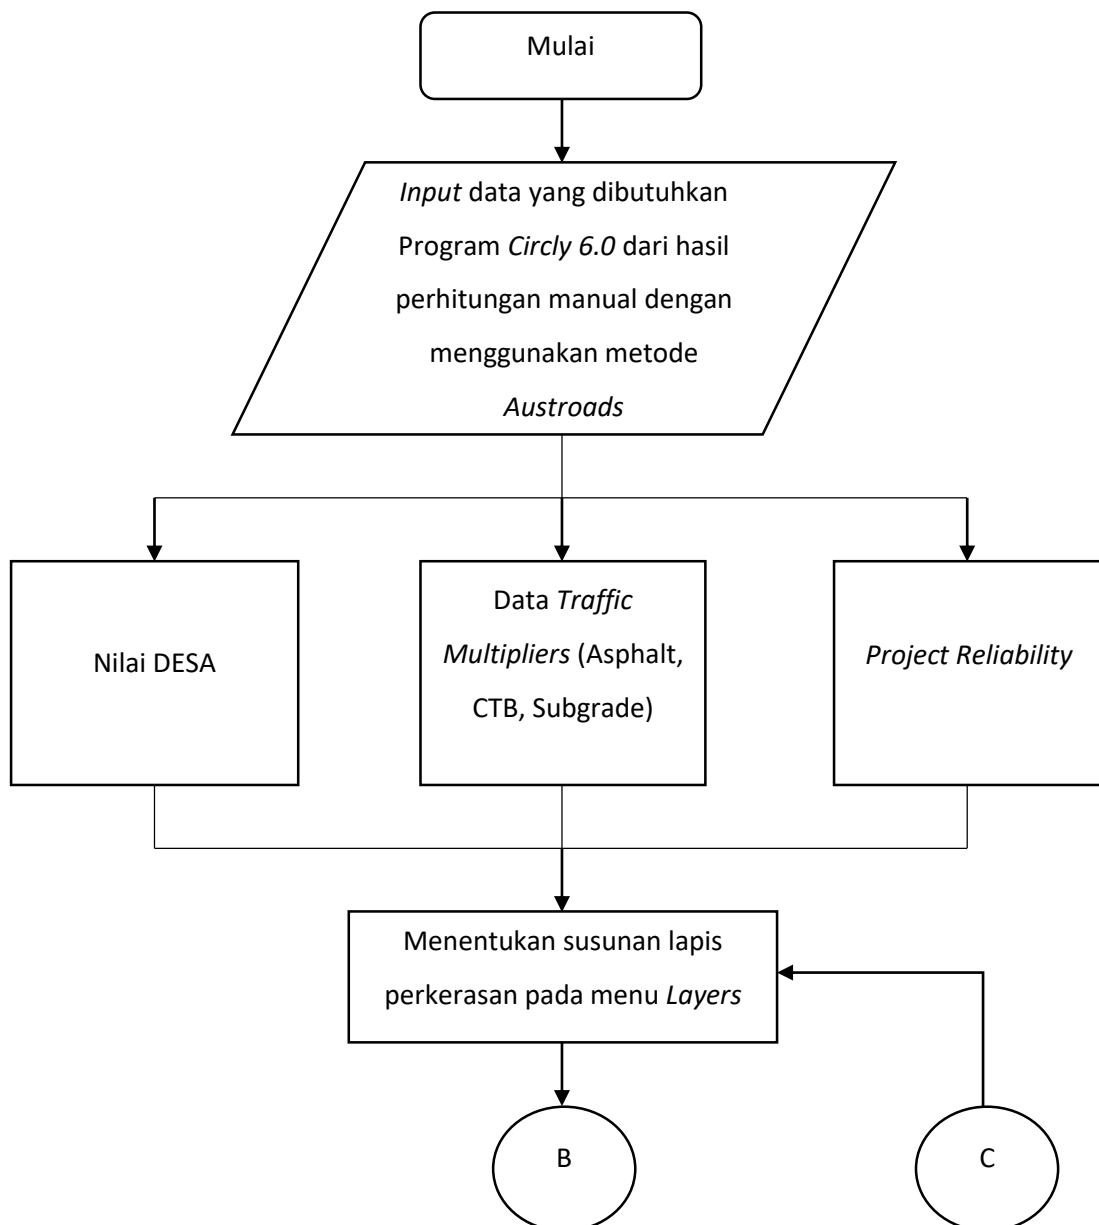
Mulai

Input data yang dibutuhkan Program Circly 6.0 dari hasil perhitungan manual dengan menggunakan metode Austroads

Nilai DESA

Data Traffic Multipliers (Asphalt, CTB, Subgrade)

Project Reliability

Menentukan susunan lapis perkerasan pada menu Layers

B

C